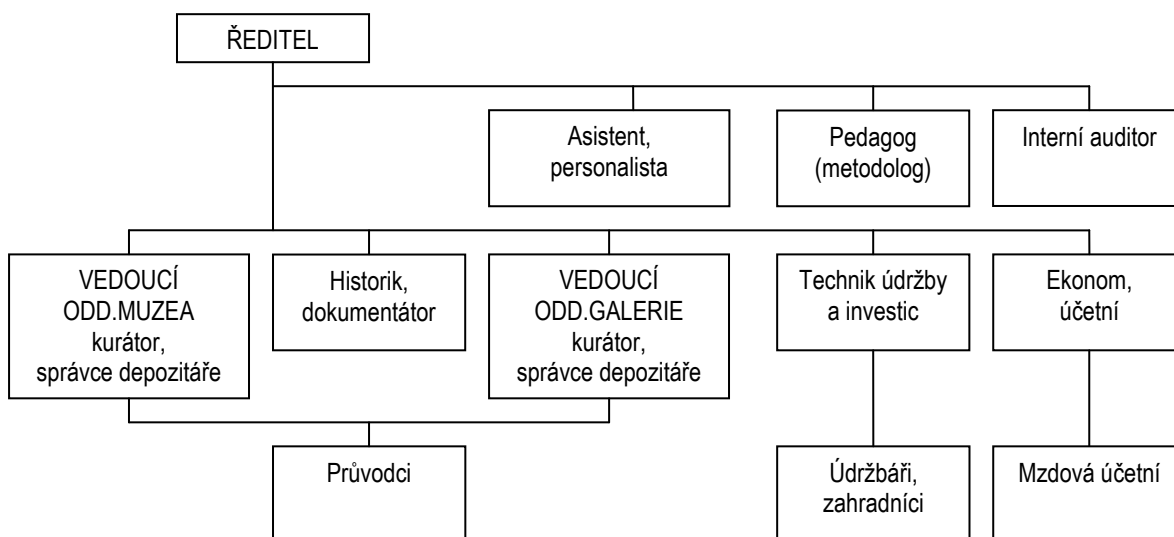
ŘEDITEL

Asistent, personalista

Pedagog (metodolog)

Interní auditor

VEDOUCÍ ODD.MUZEA kurátor, správce depozitáře

Historik, dokumentátor

VEDOUCÍ ODD.GALERIE kurátor, správce depozitáře

Technik údržby a investic

Ekonom, účetní

Průvodci

Údržbáři, zahradníci

Mzdová účetní